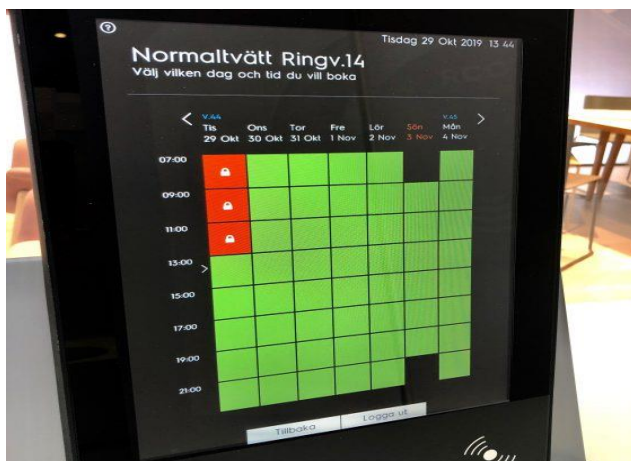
?

Tisdag 29 Okt 2019 13:44

Normaltvätt Ringv.14
Välj vilken dag och tid du vill boka

| | V.44 Tis 29 Okt | Ons 30 Okt | Tor 31 Okt | Fre 1 Nov | Lör 2 Nov | Sön 3 Nov | V.45 Mån 4 Nov |
|---|---|---|---|---|---|---|---|
| 07:00 | | | | | | | |
| 09:00 | | | | | | | |
| 11:00 | | | | | | | |
| 13:00 | | | | | | | |
| 15:00 | | | | | | | |
| 17:00 | | | | | | | |
| 19:00 | | | | | | | |
| 21:00 | | | | | | | |

Tillbaka

Logga ut